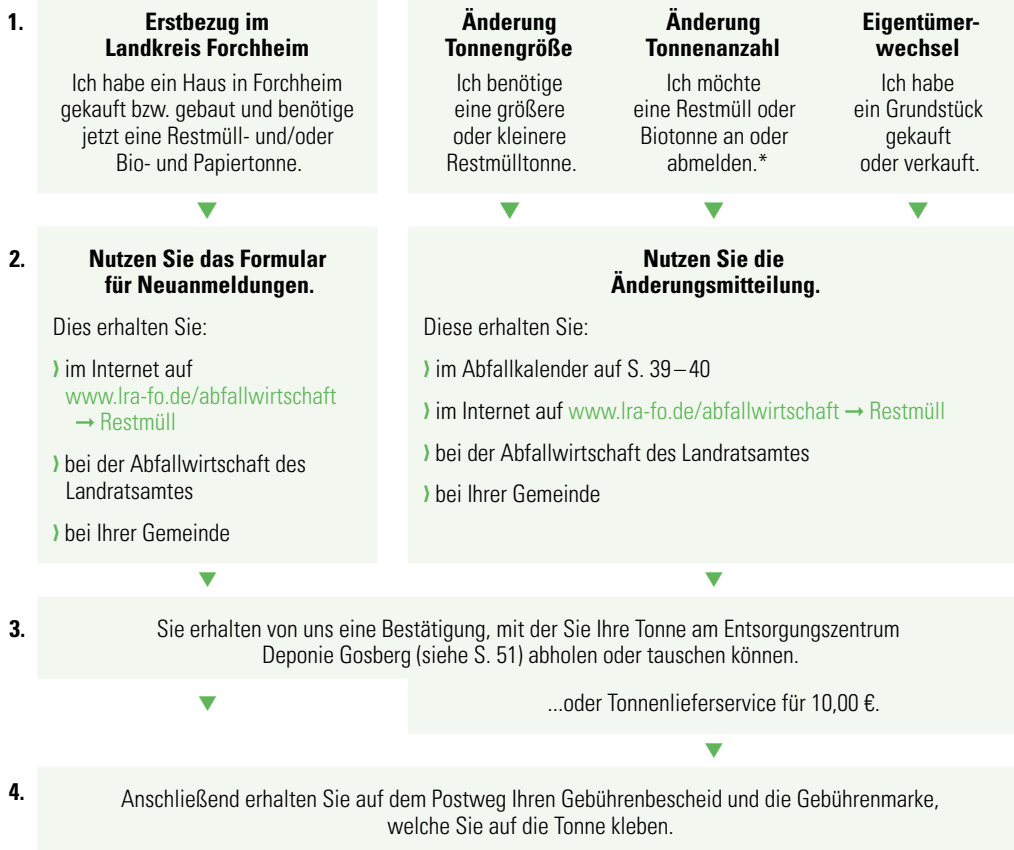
1.

**Erstbezug im Landkreis Forchheim**

Ich habe ein Haus in Forchheim gekauft bzw. gebaut und benötige jetzt eine Restmüll- und/oder Bio- und Papiertonne.

**Änderung Tonnengröße**

Ich benötige eine größere oder kleinere Restmülltonne.

**Änderung Tonnenanzahl**

Ich möchte eine Restmüll oder Biotonne an oder abmelden.*

**Eigentümerwechsel**

Ich habe ein Grundstück gekauft oder verkauft.

2.

**Nutzen Sie das Formular für Neuanmeldungen.**

Dies erhalten Sie:

› im Internet auf www.lra-fo.de/abfallwirtschaft → Restmüll

› bei der Abfallwirtschaft des Landratsamtes

› bei Ihrer Gemeinde

**Nutzen Sie die Änderungsmitteilung.**

Diese erhalten Sie:

› im Abfallkalender auf S. 39 – 40

› im Internet auf www.lra-fo.de/abfallwirtschaft → Restmüll

› bei der Abfallwirtschaft des Landratsamtes

› bei Ihrer Gemeinde

3.

Sie erhalten von uns eine Bestätigung, mit der Sie Ihre Tonne am Entsorgungszentrum Deponie Gosberg (siehe S. 51) abholen oder tauschen können.

...oder Tonnenlieferservice für 10,00 €.

4.

Anschließend erhalten Sie auf dem Postweg Ihren Gebührenbescheid und die Gebührenmarke, welche Sie auf die Tonne kleben.